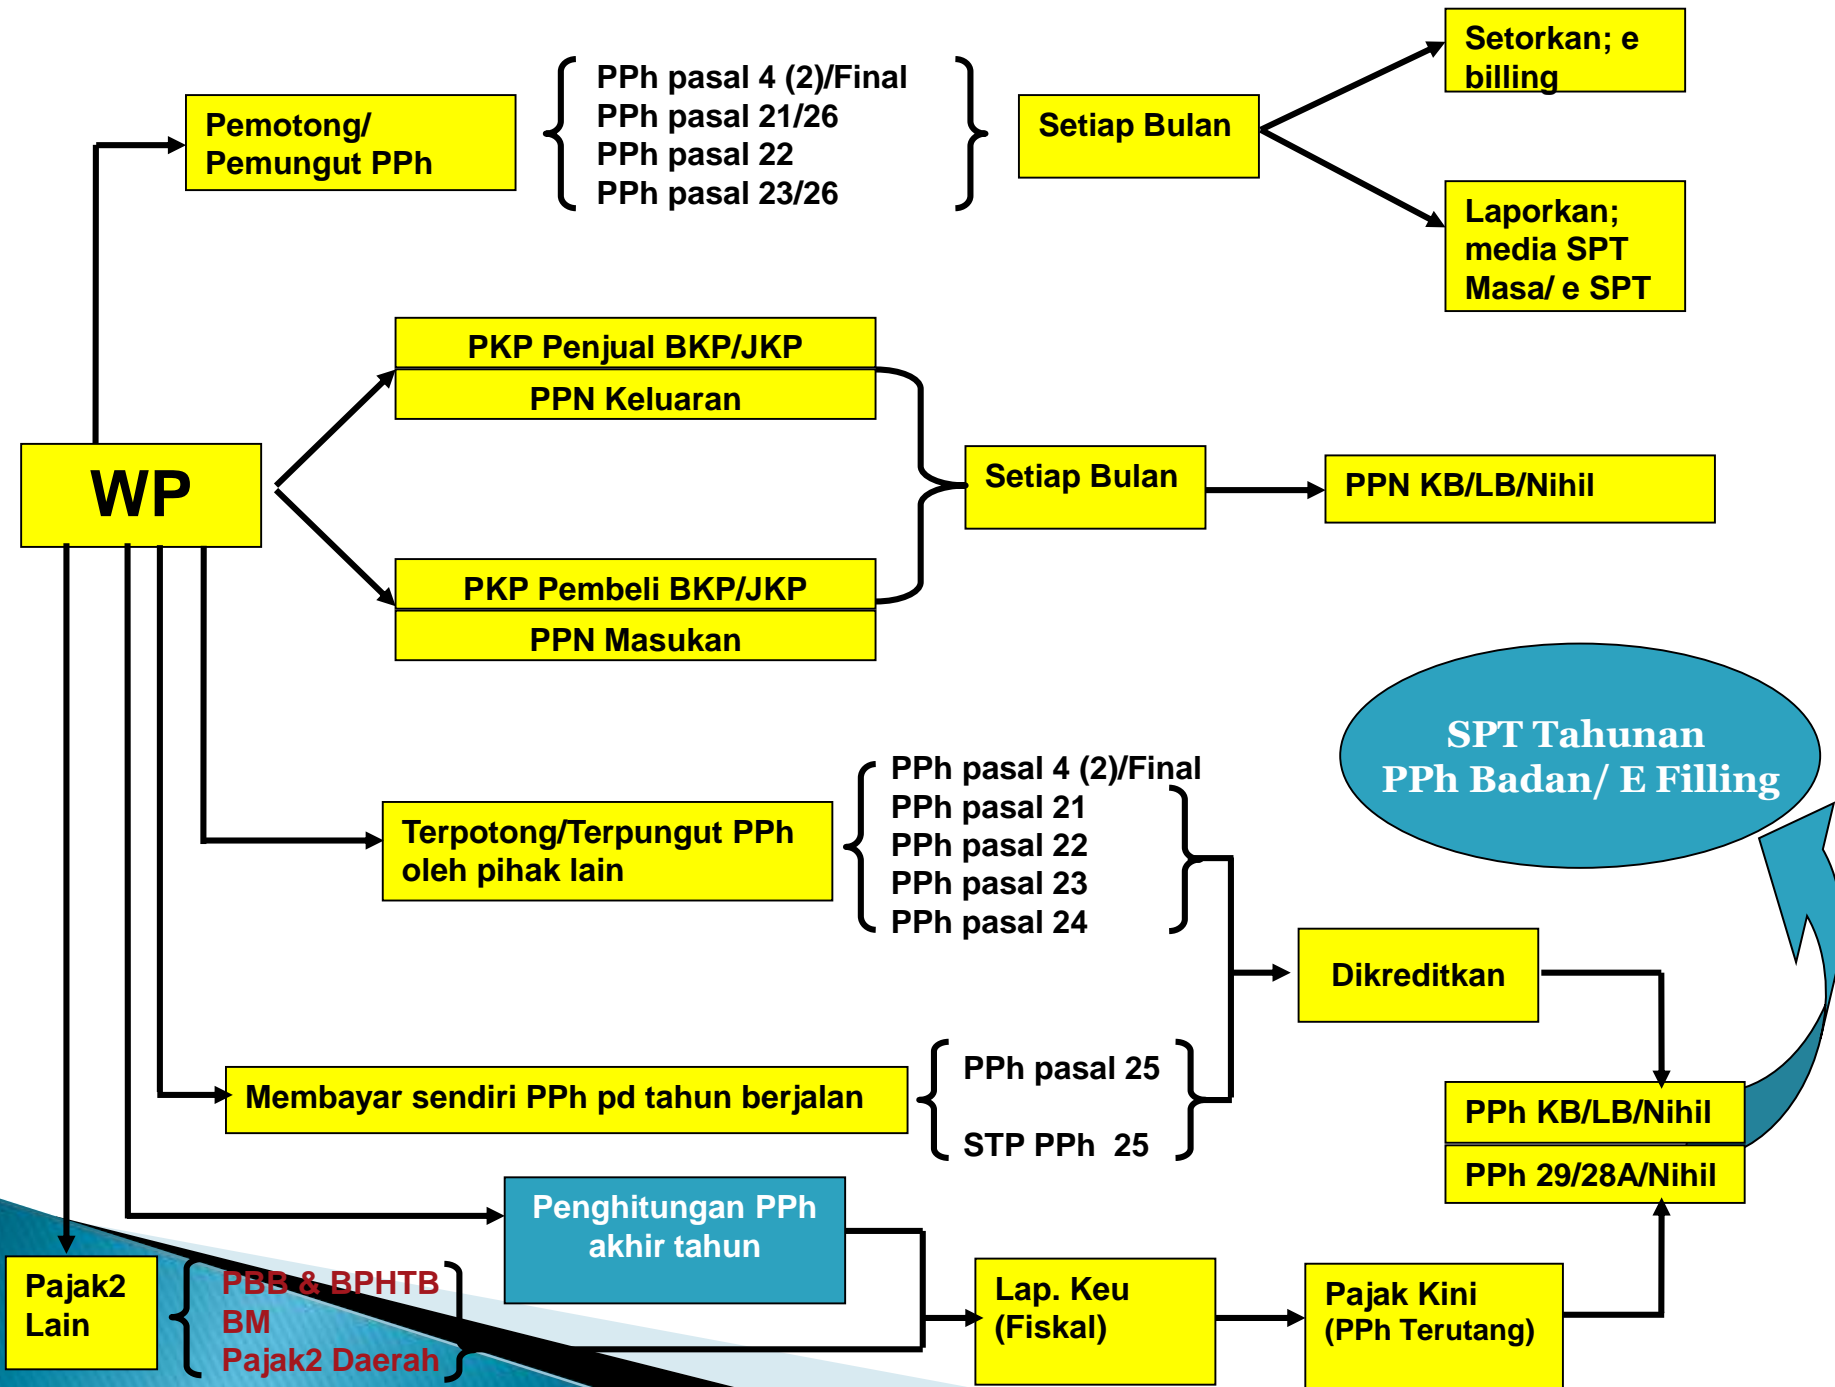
Pemotong/ Pemungut PPh

PPh pasal 4 (2)/Final
PPh pasal 21/26
PPh pasal 22
PPh pasal 23/26

Setiap Bulan

Setorkan; e billing

Laporkan; media SPT Masa/ e SPT

WP

PKP Penjual BKP/JKP

PPN Keluaran

PKP Pembeli BKP/JKP

PPN Masukan

Setiap Bulan

PPN KB/LB/Nihil

SPT Tahunan PPh Badan/ E Filling

Terpotong/Terpungut PPh oleh pihak lain

PPh pasal 4 (2)/Final
PPh pasal 21
PPh pasal 22
PPh pasal 23
PPh pasal 24

Dikreditkan

Membayar sendiri PPh pd tahun berjalan

PPh pasal 25

STP PPh 25

PPh KB/LB/Nihil

PPh 29/28A/Nihil

Penghitungan PPh akhir tahun

Pajak2 Lain

PBB & BPHTB
BM
Pajak2 Daerah

Lap. Keu (Fiskal)

Pajak Kini (PPh Terutang)